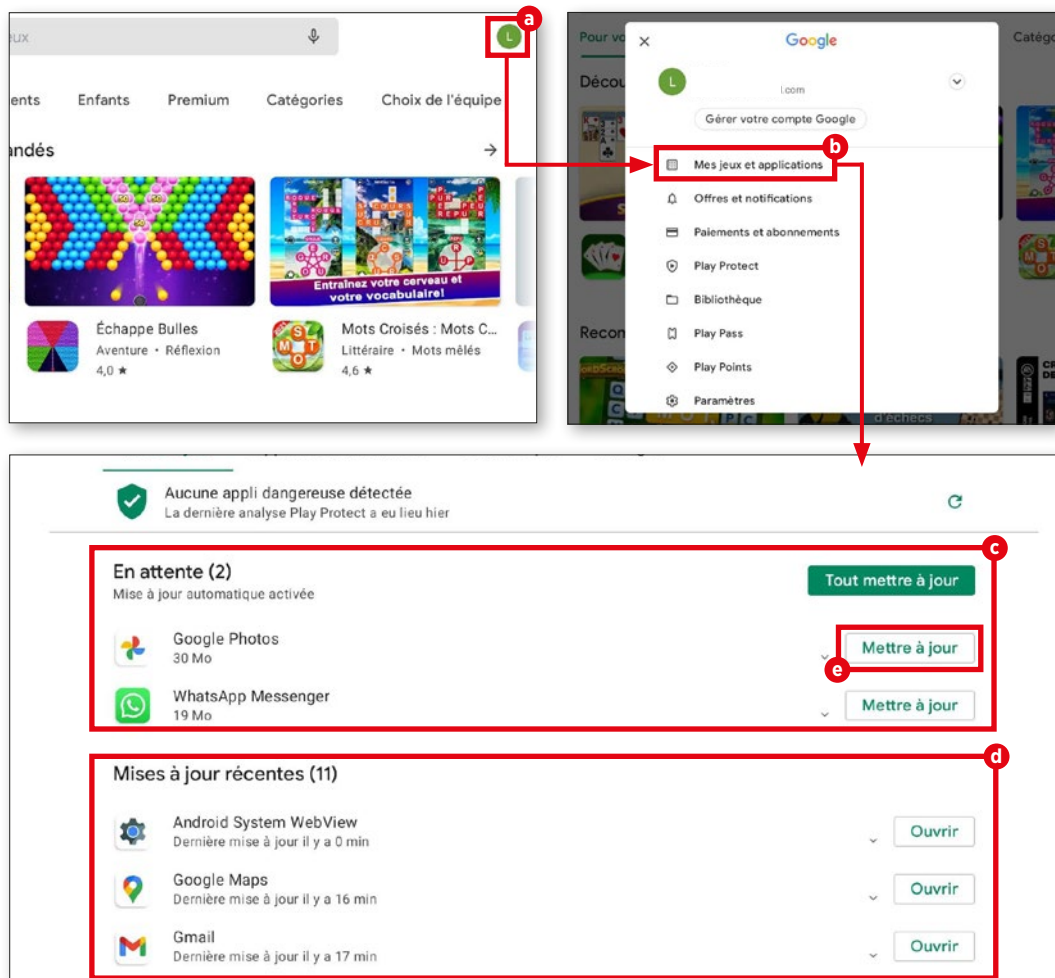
eux

L

a

ents Enfants Premium Catégories Choix de l'équipe

andés

→

Échappe Bulles
Aventure • Réflexion
4,0 ★

Entraînez votre cerveau et votre vocabulaire!

Mots Croisés : Mots C...
Littéraire • Mots mêlés
4,6 ★

Pour vo

Catég

Décou

Recon

×

Google

L

l.com

Gérer votre compte Google

b

Mes jeux et applications

Offres et notifications

Paiements et abonnements

Play Protect

Bibliothèque

Play Pass

Play Points

Paramètres

d'échecs

Aucune appli dangereuse détectée
La dernière analyse Play Protect a eu lieu hier

c

En attente (2)
Mise à jour automatique activée

Tout mettre à jour

Google Photos
30 Mo

Mettre à jour

e

WhatsApp Messenger
19 Mo

Mettre à jour

d

Mises à jour récentes (11)

Android System WebView
Dernière mise à jour il y a 0 min

Ouvrir

Google Maps
Dernière mise à jour il y a 16 min

Ouvrir

Gmail
Dernière mise à jour il y a 17 min

Ouvrir